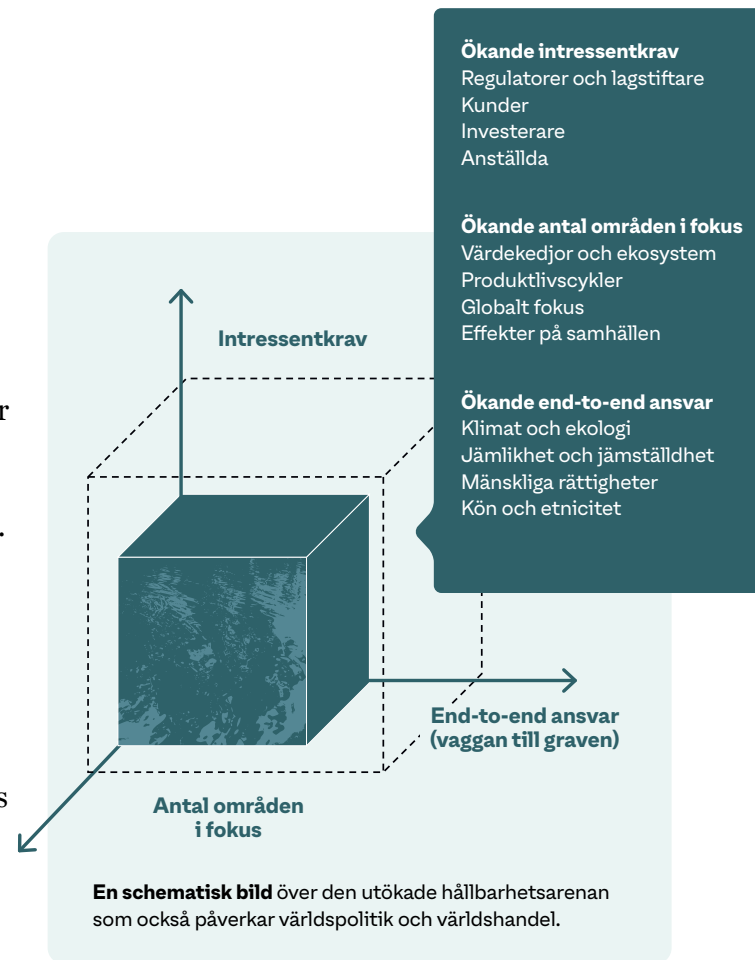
**Ökande intressentkrav**
Regulatorer och lagstiftare
Kunder
Investerare
Anställda

**Ökande antal områden i fokus**
Värdekedjor och ekosystem
Produktlivscykler
Globalt fokus
Effekter på samhällen

**Ökande end-to-end ansvar**
Klimat och ekologi
Jämlikhet och jämställdhet
Mänskliga rättigheter
Kön och etnicitet

r

.

s

Intressentkrav

End-to-end ansvar (vaggan till graven)

Antal områden i fokus

**En schematisk bild** över den utökade hållbarhetsarenan som också påverkar världspolitik och världshandel.